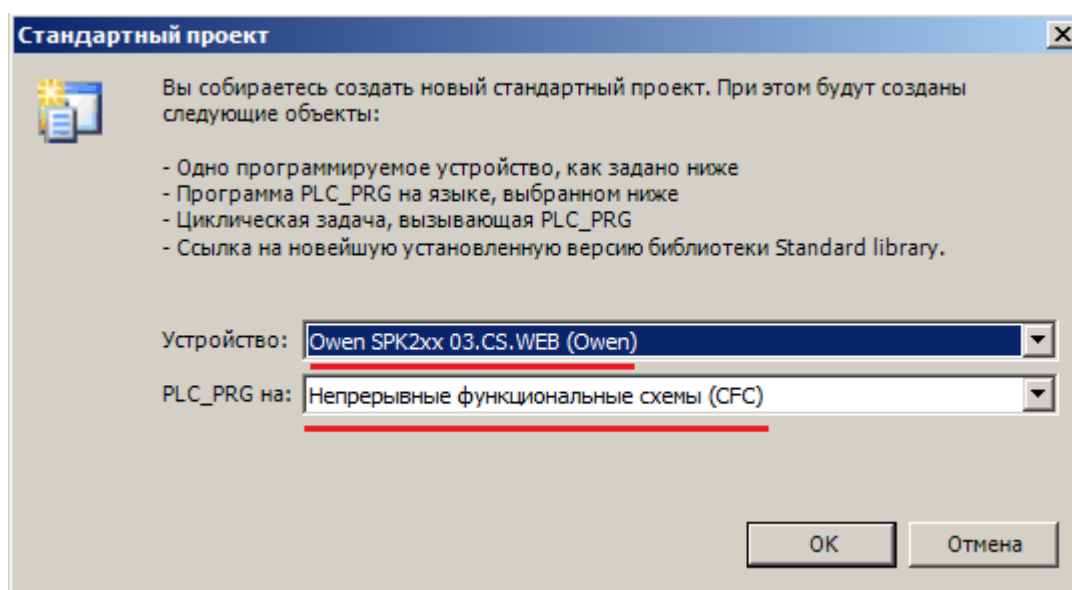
Стандартный проект

Вы собираетесь создать новый стандартный проект. При этом будут созданы следующие объекты:

- Одно программируемое устройство, как задано ниже
- Программа PLC_PRG на языке, выбранном ниже
- Циклическая задача, вызывающая PLC_PRG
- Ссылка на новейшую установленную версию библиотеки Standard library.

Устройство: Owen SPK2xx 03.CS.WEB (Owen)

PLC_PRG на: Непрерывные функциональные схемы (CFC)

OK Отмена